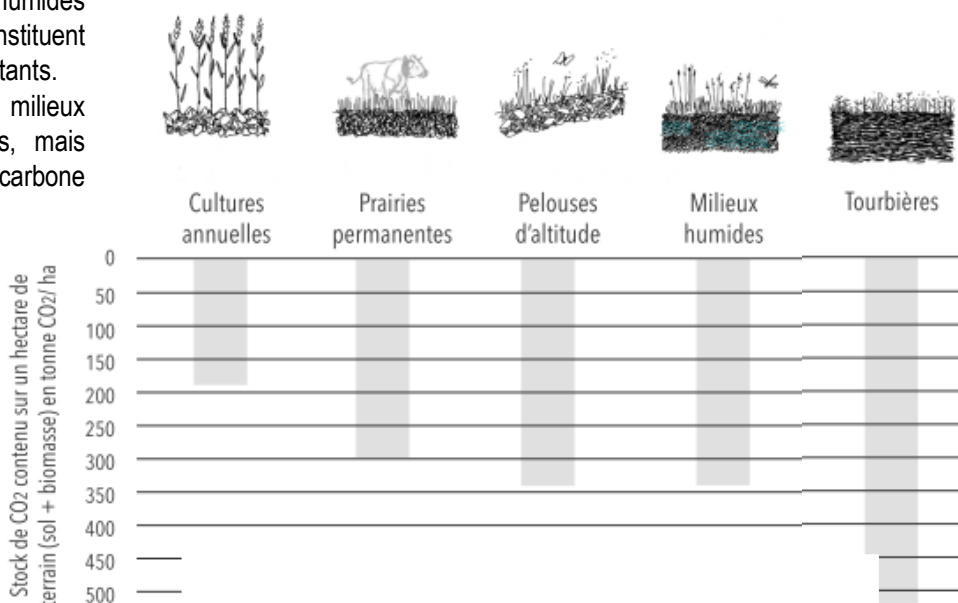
humides
nstituent
tants.
milieux
s, mais
carbone

Cultures annuelles
Prairies permanentes
Pelouses d'altitude
Milieux humides
Tourbières

Stock de $CO_2$ contenu sur un hectare de terrain (sol + biomasse) en tonne $CO_2$/ ha

0
50
100
150
200
250
300
350
400
450
500